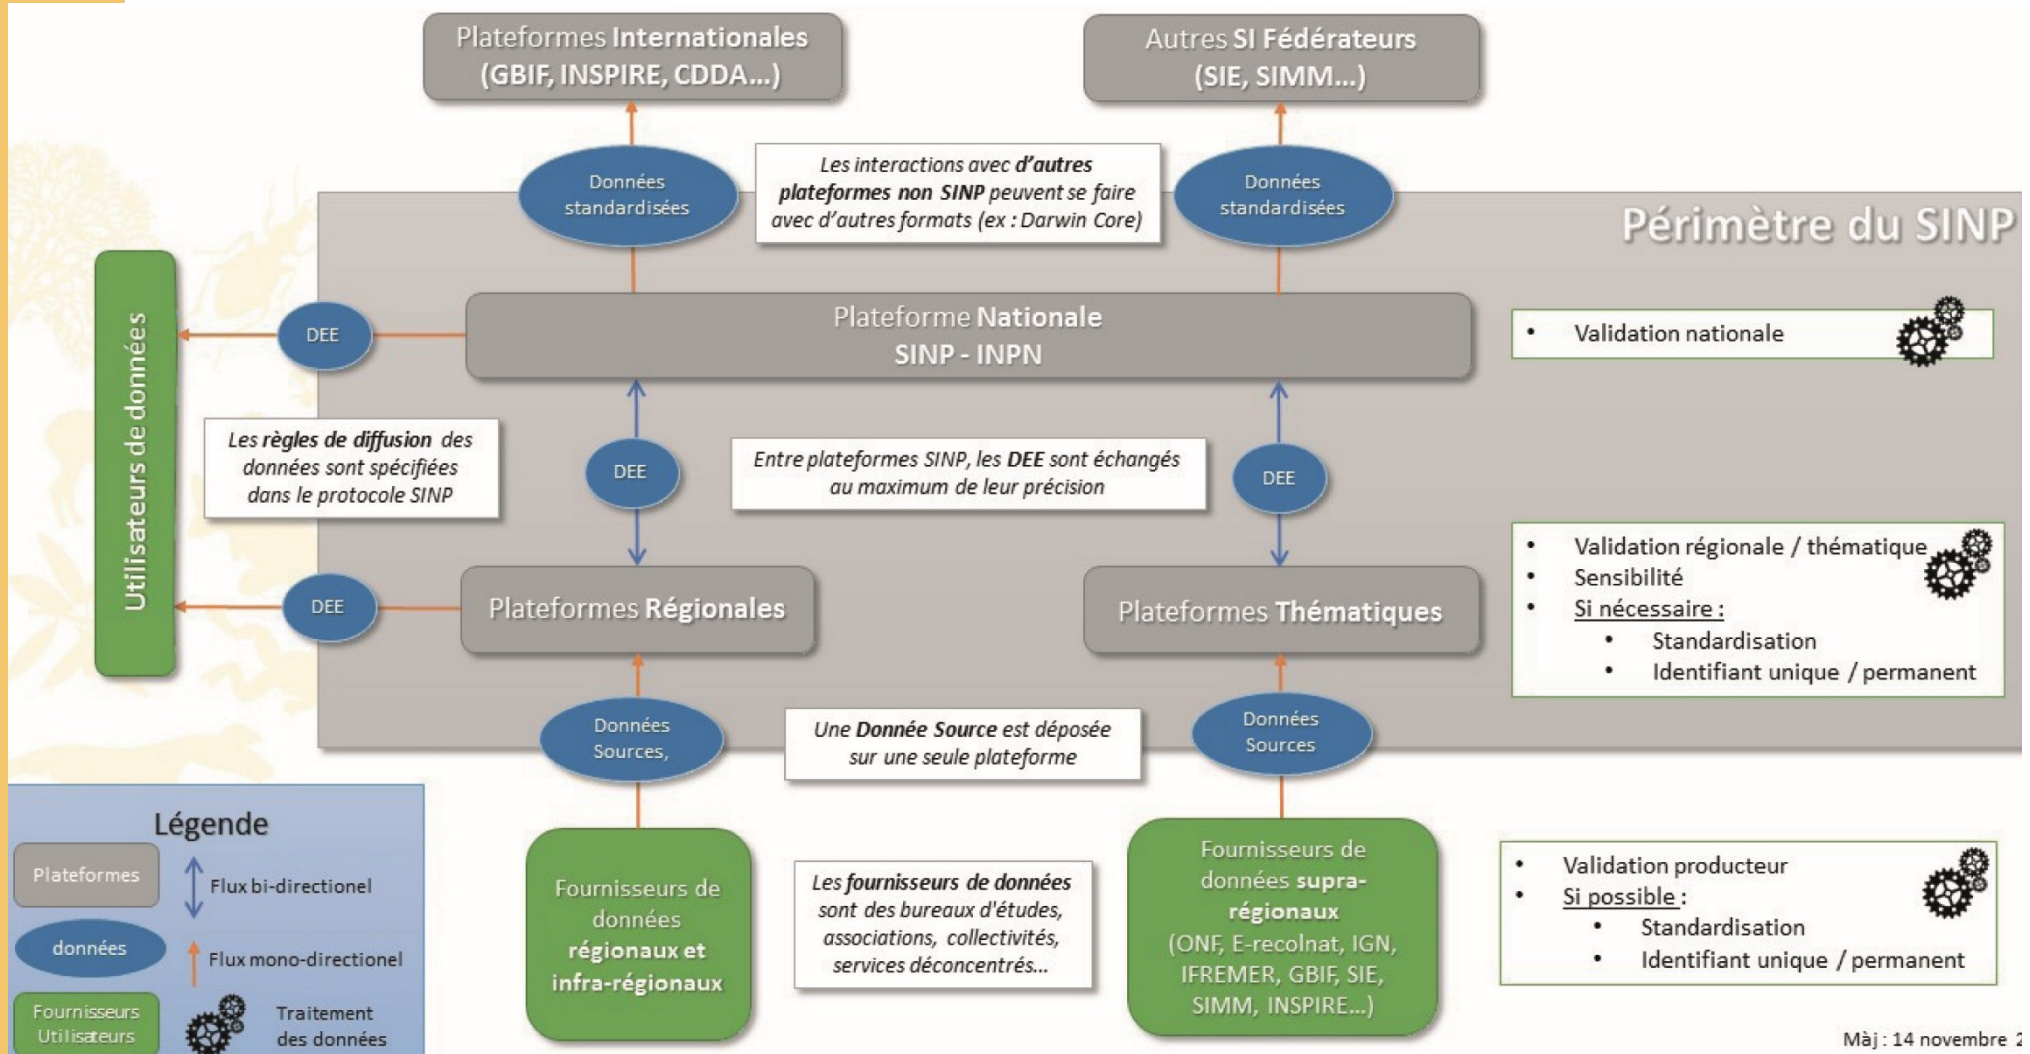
Plateformes Internationales (GBIF, INSPIRE, CDDA...)

Autres SI Fédérateurs (SIE, SIMM...)

Données standardisées

Les interactions avec d'autres plateformes non SINP peuvent se faire avec d'autres formats (ex : Darwin Core)

Données standardisées

Périmètre du SINP

Utilisateurs de données

DEE

Plateforme Nationale SINP - INPN

• Validation nationale

Les règles de diffusion des données sont spécifiées dans le protocole SINP

DEE

Entre plateformes SINP, les DEE sont échangés au maximum de leur précision

DEE

DEE

Plateformes Régionales

Plateformes Thématiques

• Validation régionale / thématique
• Sensibilité
• Si nécessaire :
  • Standardisation
  • Identifiant unique / permanent

Données Sources,

Une Donnée Source est déposée sur une seule plateforme

Données Sources

Légende

Plateformes

Flux bi-directionel

données

Flux mono-directionel

Fournisseurs Utilisateurs

Traitement des données

Fournisseurs de données régionaux et infra-régionaux

Les fournisseurs de données sont des bureaux d'études, associations, collectivités, services déconcentrés...

Fournisseurs de données supra-régionaux (ONF, E-recolnat, IGN, IFREMER, GBIF, SIE, SIMM, INSPIRE...)

• Validation producteur
• Si possible :
  • Standardisation
  • Identifiant unique / permanent

Màj : 14 novembre 2